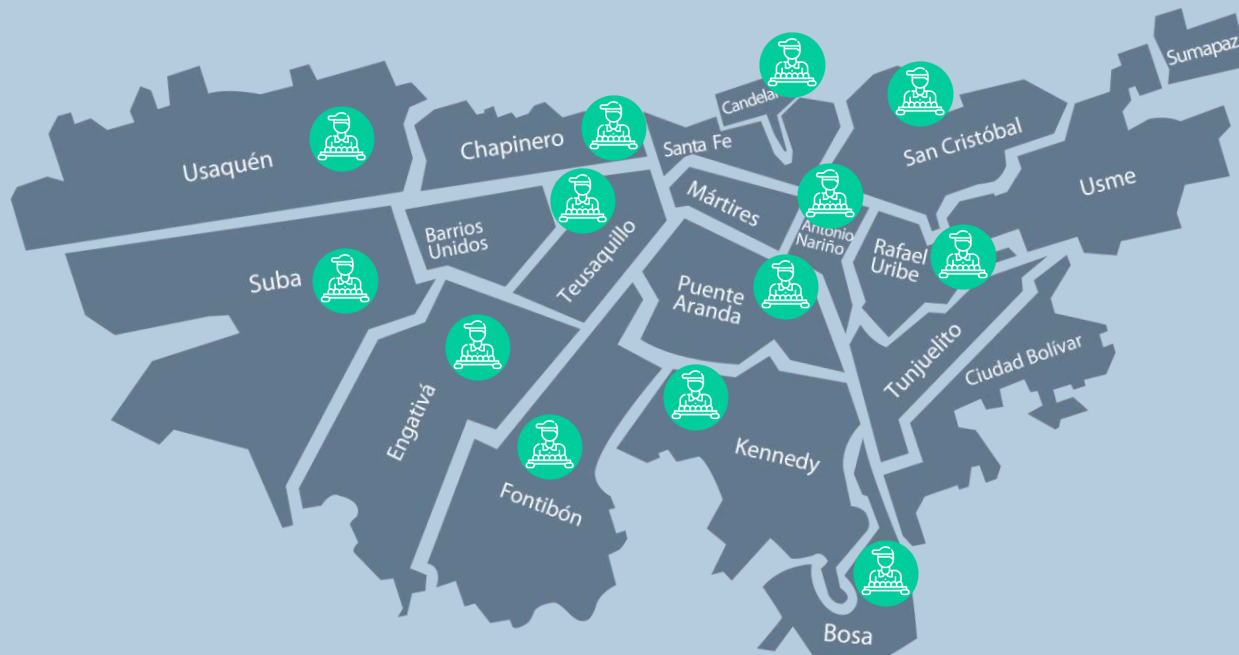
Sumapaz
Candelai
Usaquén
Chapinero
Santa Fe
San Cristóbal
Usme
Mártires
Antonio Nariño
Barrios Unidos
Teusaquillo
Rafael Uribe
Suba
Puente Aranda
Tunjuelito
Ciudad Bolívar
Engativá
Kennedy
Fontibón
Bosa